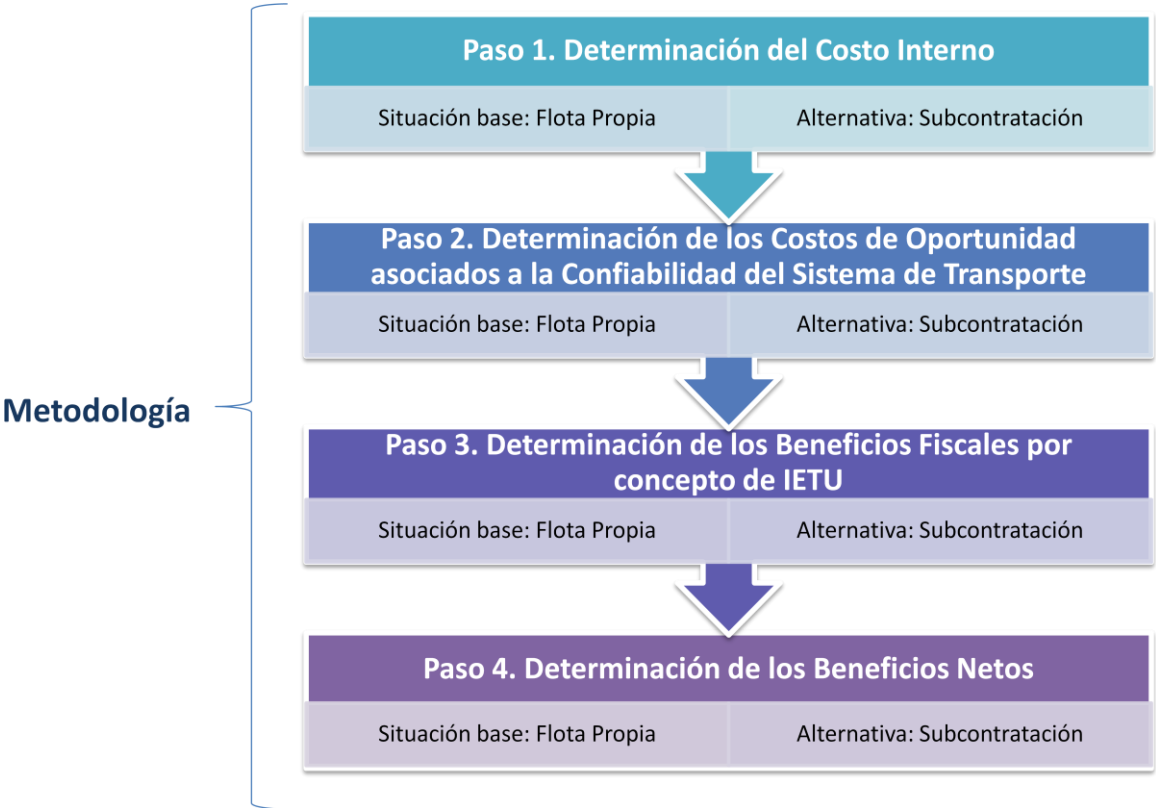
Metodología

Paso 1. Determinación del Costo Interno

Situación base: Flota Propia

Alternativa: Subcontratación

Paso 2. Determinación de los Costos de Oportunidad asociados a la Confiabilidad del Sistema de Transporte

Situación base: Flota Propia

Alternativa: Subcontratación

Paso 3. Determinación de los Beneficios Fiscales por concepto de IETU

Situación base: Flota Propia

Alternativa: Subcontratación

Paso 4. Determinación de los Beneficios Netos

Situación base: Flota Propia

Alternativa: Subcontratación